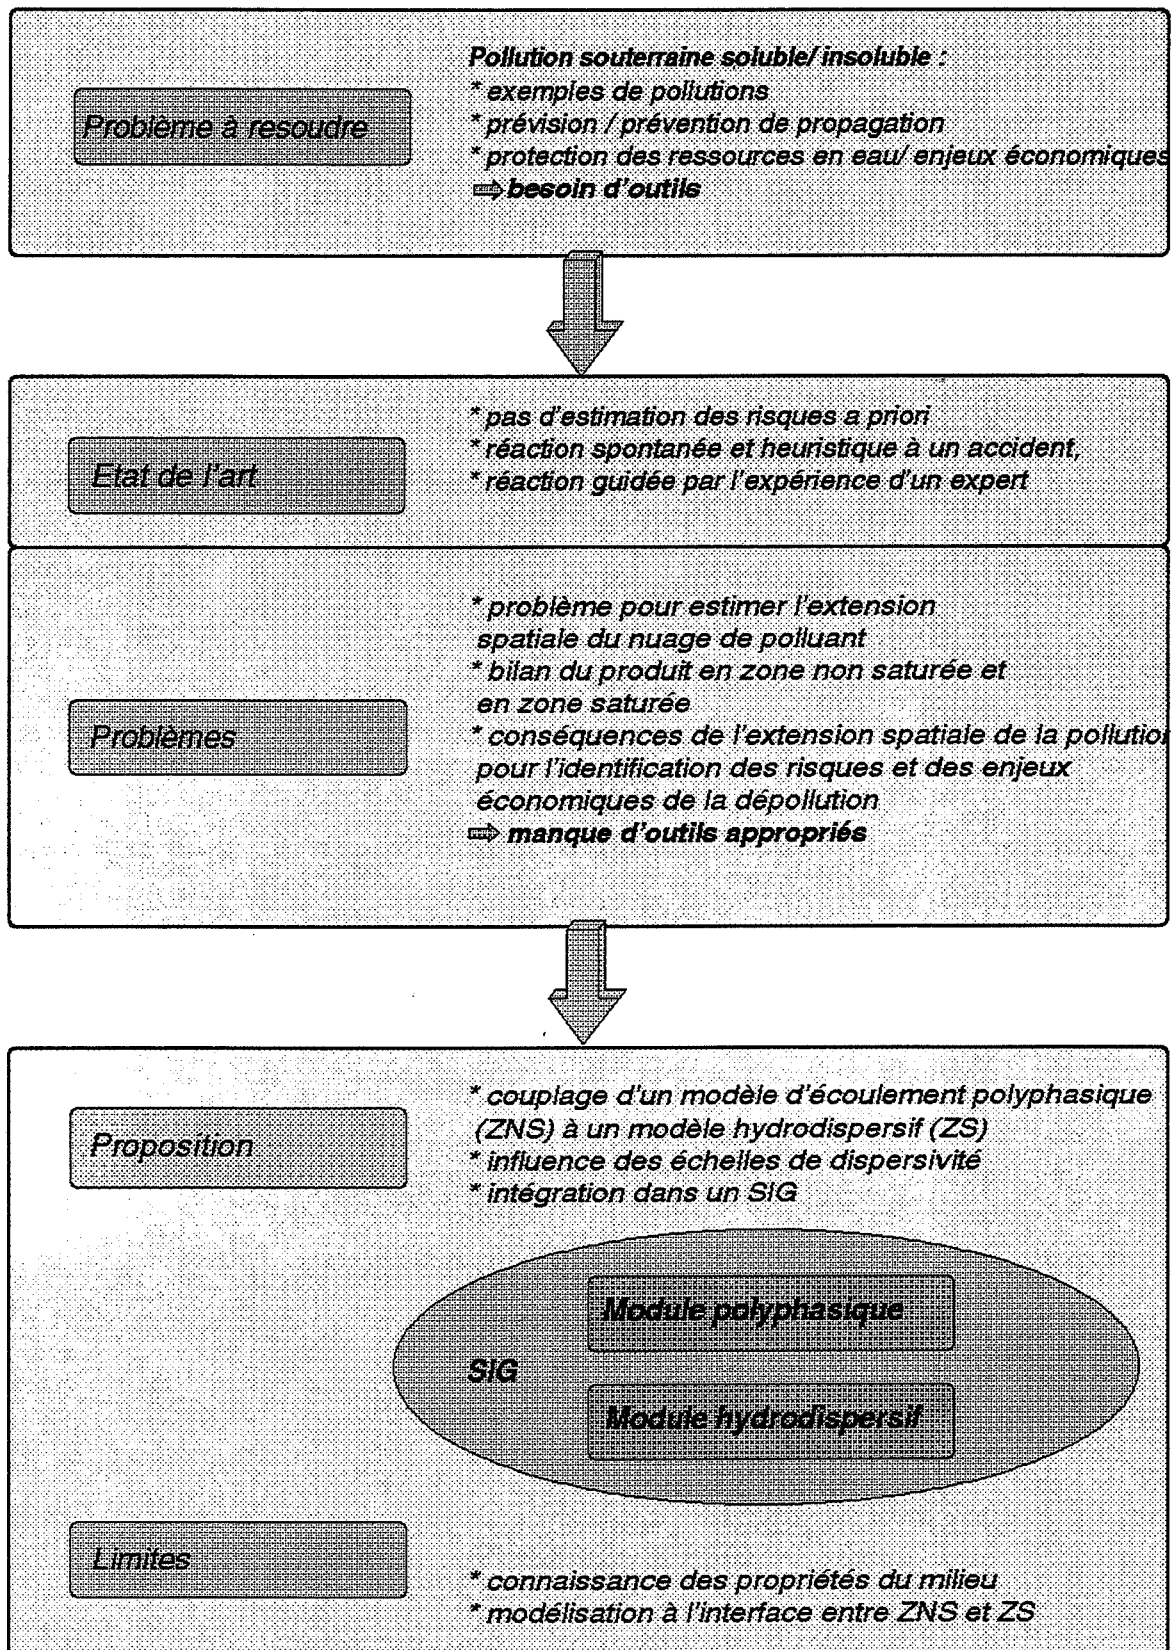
Problème à resoudre

Pollution souterraine soluble/ insoluble :
* exemples de pollutions
* prévision / prévention de propagation
* protection des ressources en eau/ enjeux économiques
⇨ besoin d'outils

Etat de l'art

* pas d'estimation des risques a priori
* réaction spontanée et heuristique à un accident,
* réaction guidée par l'expérience d'un expert

Problèmes

* problème pour estimer l'extension spatiale du nuage de polluant
* bilan du produit en zone non saturée et en zone saturée
* conséquences de l'extension spatiale de la pollution pour l'identification des risques et des enjeux économiques de la dépollution
⇨ manque d'outils appropriés

Proposition

* couplage d'un modèle d'écoulement polyphasique (ZNS) à un modèle hydrodispersif (ZS)
* influence des échelles de dispersivité
* intégration dans un SIG

SIG

Module polyphasique

Module hydrodispersif

Limites

* connaissance des propriétés du milieu
* modélisation à l'interface entre ZNS et ZS